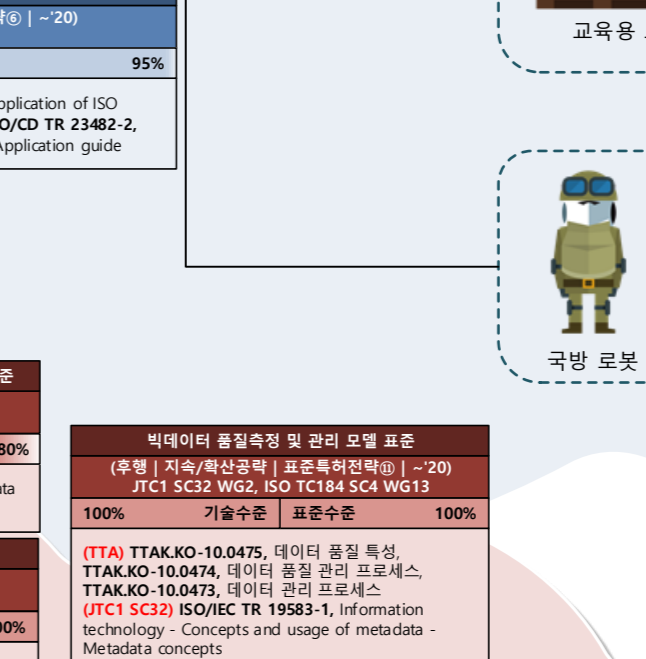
략⑥ | ~'20)

95%

pplication of ISO
O/CD TR 23482-2,
Application guide

교육용

국방 로봇

준

80%

ata

00%

빅데이터 품질측정 및 관리 모델 표준

(후행 | 지속/확산공략 | 표준특허전략⑪ | ~'20)
JTC1 SC32 WG2, ISO TC184 SC4 WG13

| 100% | 기술수준 | 표준수준 | 100% |
|---|---|---|---|

(TTA) TTAK.KO-10.0475, 데이터 품질 특성, TTAK.KO-10.0474, 데이터 품질 관리 프로세스, TTAK.KO-10.0473, 데이터 관리 프로세스
(JTC1 SC32) ISO/IEC TR 19583-1, Information technology - Concepts and usage of metadata - Metadata concepts